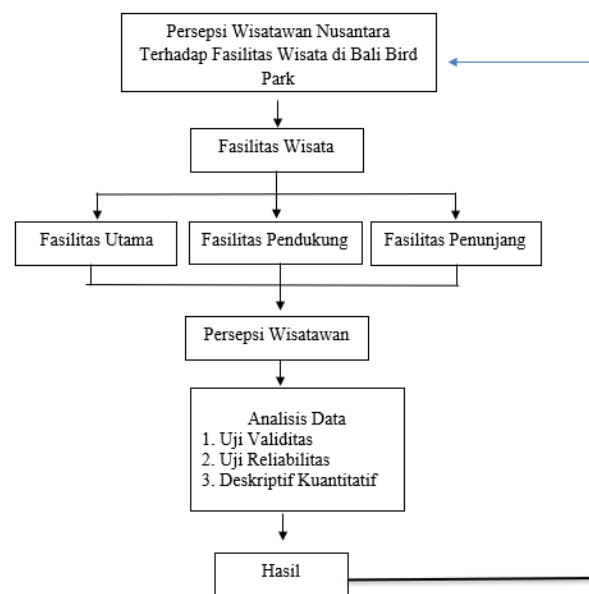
Persepsi Wisatawan Nusantara Terhadap Fasilitas Wisata di Bali Bird Park

Fasilitas Wisata

Fasilitas Utama

Fasilitas Pendukung

Fasilitas Penunjang

Persepsi Wisatawan

Analisis Data
1. Uji Validitas
2. Uji Reliabilitas
3. Deskriptif Kuantitatif

Hasil